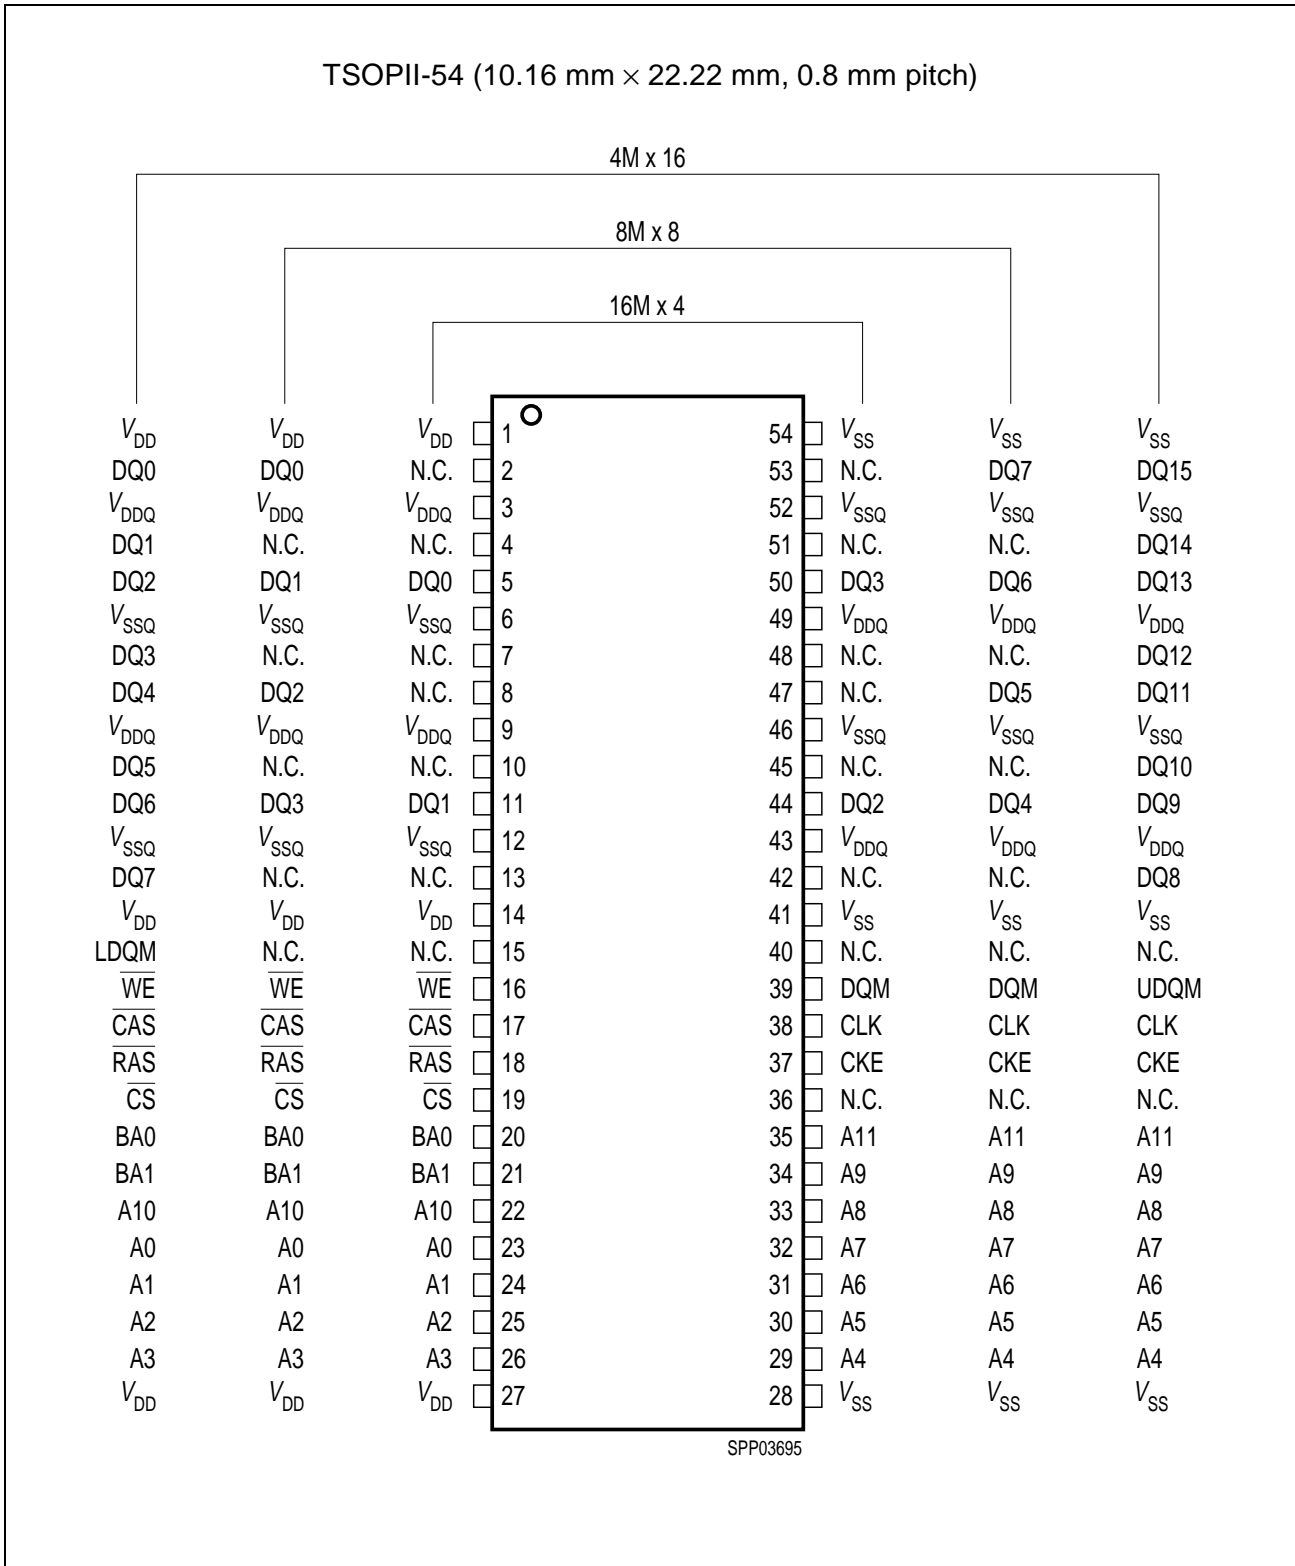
TSOPII-54 (10.16 mm $\times$ 22.22 mm, 0.8 mm pitch)

4M x 16

8M x 8

16M x 4

| 4M x 16 | 8M x 8 | 16M x 4 | Pin | Pin | 16M x 4 | 8M x 8 | 4M x 16 |
|---|---|---|---|---|---|---|---|
| $V_{DD}$ | $V_{DD}$ | $V_{DD}$ | 1 | 54 | $V_{SS}$ | $V_{SS}$ | $V_{SS}$ |
| DQ0 | DQ0 | N.C. | 2 | 53 | N.C. | DQ7 | DQ15 |
| $V_{DDQ}$ | $V_{DDQ}$ | $V_{DDQ}$ | 3 | 52 | $V_{SSQ}$ | $V_{SSQ}$ | $V_{SSQ}$ |
| DQ1 | N.C. | N.C. | 4 | 51 | N.C. | N.C. | DQ14 |
| DQ2 | DQ1 | DQ0 | 5 | 50 | DQ3 | DQ6 | DQ13 |
| $V_{SSQ}$ | $V_{SSQ}$ | $V_{SSQ}$ | 6 | 49 | $V_{DDQ}$ | $V_{DDQ}$ | $V_{DDQ}$ |
| DQ3 | N.C. | N.C. | 7 | 48 | N.C. | N.C. | DQ12 |
| DQ4 | DQ2 | N.C. | 8 | 47 | N.C. | DQ5 | DQ11 |
| $V_{DDQ}$ | $V_{DDQ}$ | $V_{DDQ}$ | 9 | 46 | $V_{SSQ}$ | $V_{SSQ}$ | $V_{SSQ}$ |
| DQ5 | N.C. | N.C. | 10 | 45 | N.C. | N.C. | DQ10 |
| DQ6 | DQ3 | DQ1 | 11 | 44 | DQ2 | DQ4 | DQ9 |
| $V_{SSQ}$ | $V_{SSQ}$ | $V_{SSQ}$ | 12 | 43 | $V_{DDQ}$ | $V_{DDQ}$ | $V_{DDQ}$ |
| DQ7 | N.C. | N.C. | 13 | 42 | N.C. | N.C. | DQ8 |
| $V_{DD}$ | $V_{DD}$ | $V_{DD}$ | 14 | 41 | $V_{SS}$ | $V_{SS}$ | $V_{SS}$ |
| LDQM | N.C. | N.C. | 15 | 40 | N.C. | N.C. | N.C. |
| $\overline{WE}$ | $\overline{WE}$ | $\overline{WE}$ | 16 | 39 | DQM | DQM | UDQM |
| $\overline{CAS}$ | $\overline{CAS}$ | $\overline{CAS}$ | 17 | 38 | CLK | CLK | CLK |
| $\overline{RAS}$ | $\overline{RAS}$ | $\overline{RAS}$ | 18 | 37 | CKE | CKE | CKE |
| $\overline{CS}$ | $\overline{CS}$ | $\overline{CS}$ | 19 | 36 | N.C. | N.C. | N.C. |
| BA0 | BA0 | BA0 | 20 | 35 | A11 | A11 | A11 |
| BA1 | BA1 | BA1 | 21 | 34 | A9 | A9 | A9 |
| A10 | A10 | A10 | 22 | 33 | A8 | A8 | A8 |
| A0 | A0 | A0 | 23 | 32 | A7 | A7 | A7 |
| A1 | A1 | A1 | 24 | 31 | A6 | A6 | A6 |
| A2 | A2 | A2 | 25 | 30 | A5 | A5 | A5 |
| A3 | A3 | A3 | 26 | 29 | A4 | A4 | A4 |
| $V_{DD}$ | $V_{DD}$ | $V_{DD}$ | 27 | 28 | $V_{SS}$ | $V_{SS}$ | $V_{SS}$ |

SPP03695